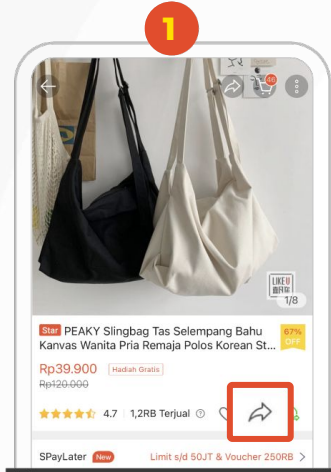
1

40

LIKE U

1/8

Star PEAKY Slingbag Tas Selempang Bahu Kanvas Wanita Pria Remaja Polos Korean St...

67% OFF

Rp39.900 Hadiah Gratis

Rp120.000

4.7 1,2RB Terjual

SPayLater New Limit s/d 50JT & Voucher 250RB